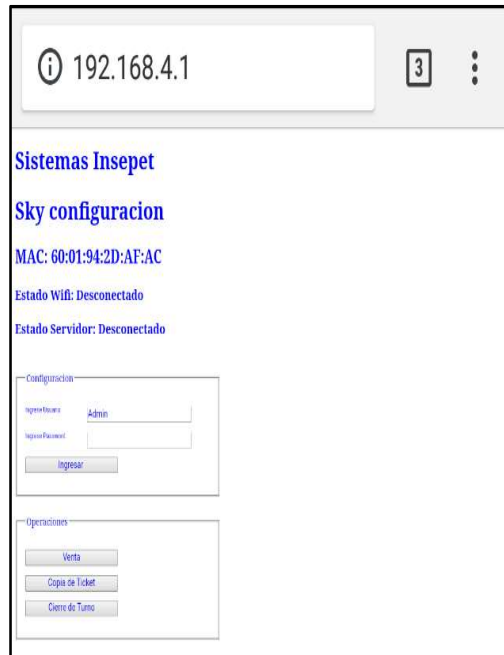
ⓘ 192.168.4.1

3

Sistemas Insepet

Sky configuracion

MAC: 60:01:94:2D:AF:AC

Estado Wifi: Desconectado

Estado Servidor: Desconectado

Configuracion

Ingrese Usuario Admin

Ingrese Password

Ingresar

Operaciones

Venta

Copia de Ticket

Cierre de Turno